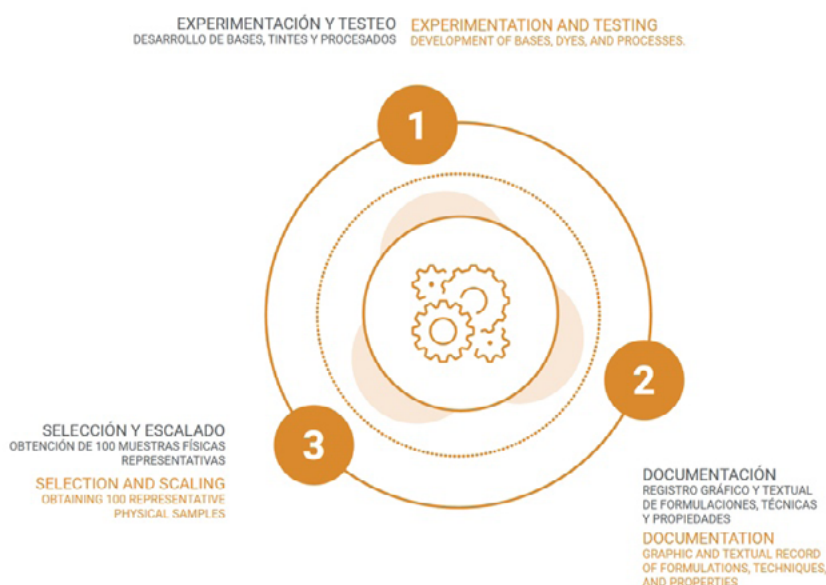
EXPERIMENTACIÓN Y TESTEO
DESARROLLO DE BASES, TINTES Y PROCESADOS

EXPERIMENTATION AND TESTING
DEVELOPMENT OF BASES, DYES, AND PROCESSES.

1

2

3

SELECCIÓN Y ESCALADO
OBTENCIÓN DE 100 MUESTRAS FÍSICAS REPRESENTATIVAS

SELECTION AND SCALING
OBTAINING 100 REPRESENTATIVE PHYSICAL SAMPLES

DOCUMENTACIÓN
REGISTRO GRÁFICO Y TEXTUAL DE FORMULACIONES, TÉCNICAS Y PROPIEDADES

DOCUMENTATION
GRAPHIC AND TEXTUAL RECORD OF FORMULATIONS, TECHNIQUES, AND PROPERTIES